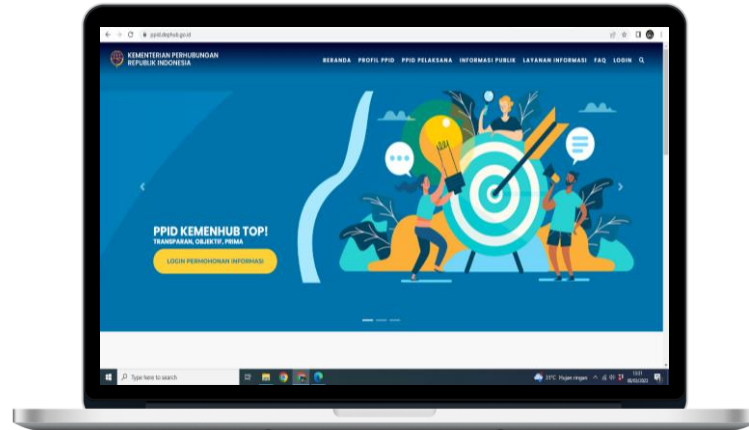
ppid.dephub.go.id

KEMENTERIAN PERHUBUNGAN
REPUBLIK INDONESIA

BERANDA PROFIL PPID PPID PELAKSANA INFORMASI PUBLIK LAYANAN INFORMASI FAQ LOGIN

PPID KEMENHUB TOP!
TRANSPARAN, OBJEKTIF, PRIMA

LOGIN PERMOHONAN INFORMASI

Type here to search

23°C Hujan ringan

13:31
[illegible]